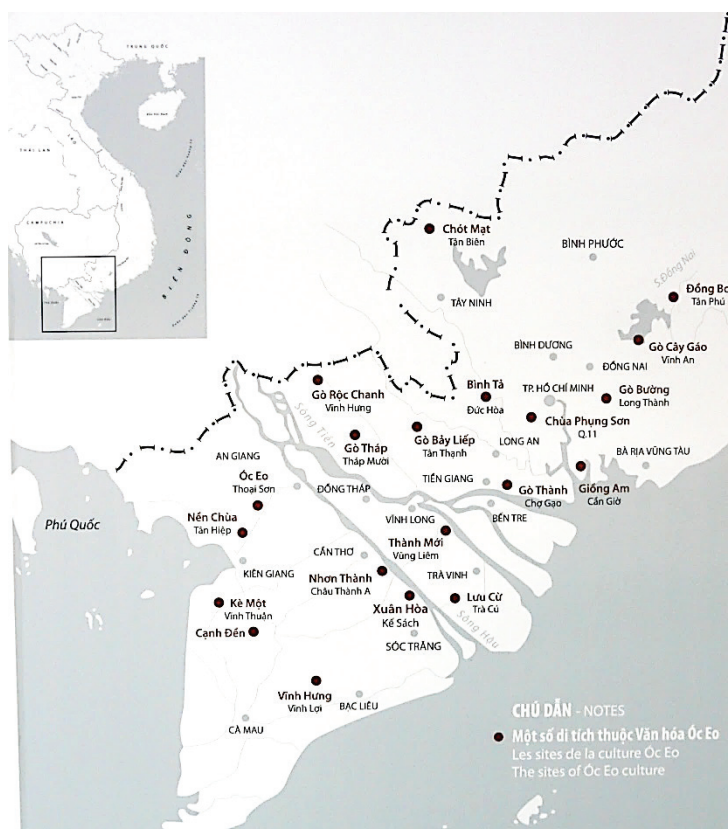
TRUNG QUỐC

THÁI LAN

CAMPUCHIA

BIỂN ĐÔNG

Chót Mạt
Tân Biên

BÌNH PHƯỚC

S.Đồng Nai

Đồng Bo
Tân Phú

TÂY NINH

BÌNH DƯƠNG

Gò Cây Gáo
Vĩnh An

ĐỒNG NAI

TP. HỒ CHÍ MINH

Gò Bường
Long Thành

Bình Tả
Đức Hòa

Gò Rộc Chanh
Vĩnh Hưng

Sông Tiền

Chùa Phụng Sơn
Q.11

Gò Tháp
Tháp Mười

Gò Bảy Liếp
Tân Thạnh

LONG AN

BÀ RỊA VŨNG TÀU

AN GIANG

Óc Eo
Thoại Sơn

TIỀN GIANG

Gò Thành
Chợ Gạo

Giồng Am
Cần Giờ

ĐỒNG THÁP

Phú Quốc

Nền Chùa
Tân Hiệp

VĨNH LONG

BẾN TRE

Thành Mới
Vũng Liêm

CẦN THƠ

KIÊN GIANG

Nhơn Thành
Châu Thành A

TRÀ VINH

Kè Một
Vĩnh Thuận

Xuân Hòa
Kế Sách

Lưu Cừ
Trà Cú

Sông Hậu

Cạnh Đền

SÓC TRĂNG

Vĩnh Hưng
Vĩnh Lợi

BẠC LIÊU

CÀ MAU

CHÚ DẪN - NOTES
Một số di tích thuộc Văn hóa Óc Eo
Les sites de la culture Óc Eo
The sites of Óc Eo culture